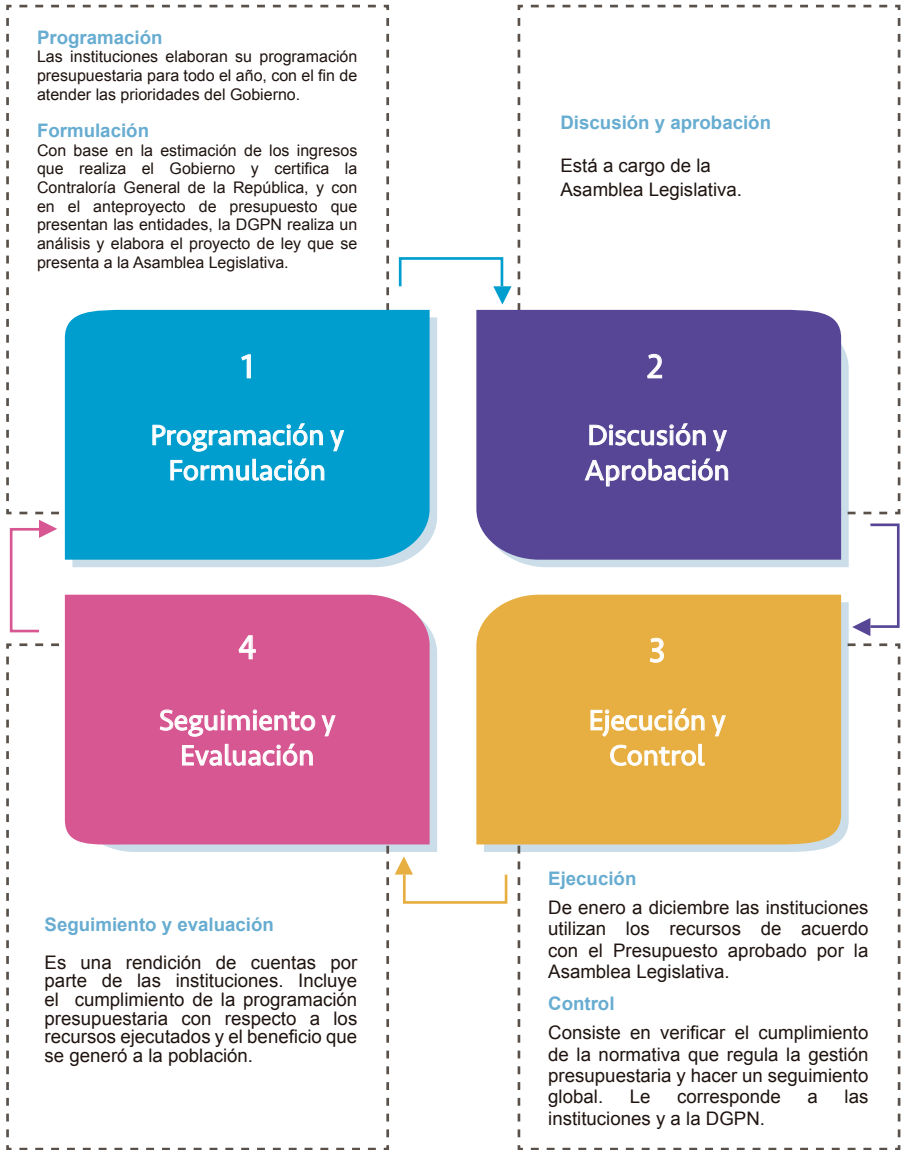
Programación
Las instituciones elaboran su programación presupuestaria para todo el año, con el fin de atender las prioridades del Gobierno.

Formulación
Con base en la estimación de los ingresos que realiza el Gobierno y certifica la Contraloría General de la República, y con en el anteproyecto de presupuesto que presentan las entidades, la DGPN realiza un análisis y elabora el proyecto de ley que se presenta a la Asamblea Legislativa.

Discusión y aprobación

Está a cargo de la Asamblea Legislativa.

1
Programación y Formulación

2
Discusión y Aprobación

4
Seguimiento y Evaluación

3
Ejecución y Control

Seguimiento y evaluación

Es una rendición de cuentas por parte de las instituciones. Incluye el cumplimiento de la programación presupuestaria con respecto a los recursos ejecutados y el beneficio que se generó a la población.

Ejecución
De enero a diciembre las instituciones utilizan los recursos de acuerdo con el Presupuesto aprobado por la Asamblea Legislativa.

Control
Consiste en verificar el cumplimiento de la normativa que regula la gestión presupuestaria y hacer un seguimiento global. Le corresponde a las instituciones y a la DGPN.